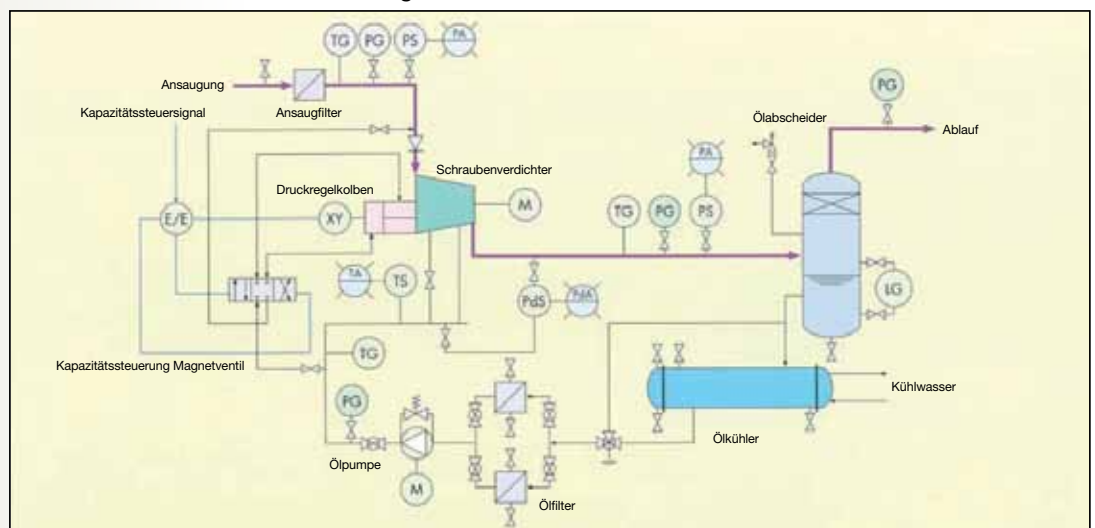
TG PG PS PA

Ansaugung

Ansaugfilter

Kapazitätssteuersignal

PG

Ölabscheider

Ablauf

Schraubenverdichter

Druckregelkolben

E/E

XY

M

PA

TG PG PS

TA TS

PdS PdA

LG

Kapazitätssteuerung Magnetventil

TG

PG

Kühlwasser

Ölkühler

Ölpumpe

M

Ölfilter